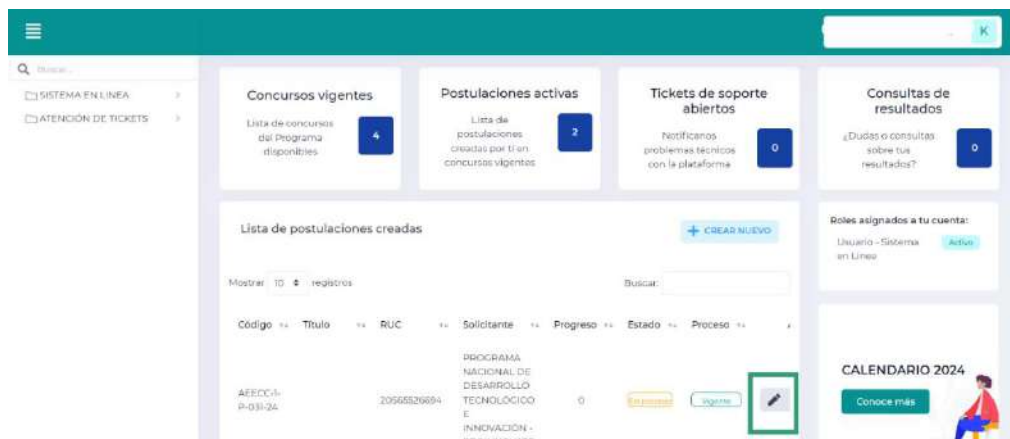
K

Buscar...

SISTEMA EN LINEA

ATENCIÓN DE TICKETS

Concursos vigentes

Lista de concursos del Programa disponibles

4

Postulaciones activas

Lista de postulaciones creadas por ti en concursos vigentes

2

Tickets de soporte abiertos

Notifícanos problemas técnicos con la plataforma

0

Consultas de resultados

¿Dudas o consultas sobre tus resultados?

0

Lista de postulaciones creadas

+ CREAR NUEVO

Mostrar 10 registros

Buscar:

| Código | Título | RUC | Solicitante | Progreso | Estado | Proceso |
|---|---|---|---|---|---|---|
| AEECC-I-P-031-24 | | 20565526694 | PROGRAMA NACIONAL DE DESARROLLO TECNOLÓGICO E INNOVACIÓN - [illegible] | 0 | En proceso | Vigente |

Roles asignados a tu cuenta:

Usuario - Sistema en Línea

Activo

CALENDARIO 2024

Conoce más